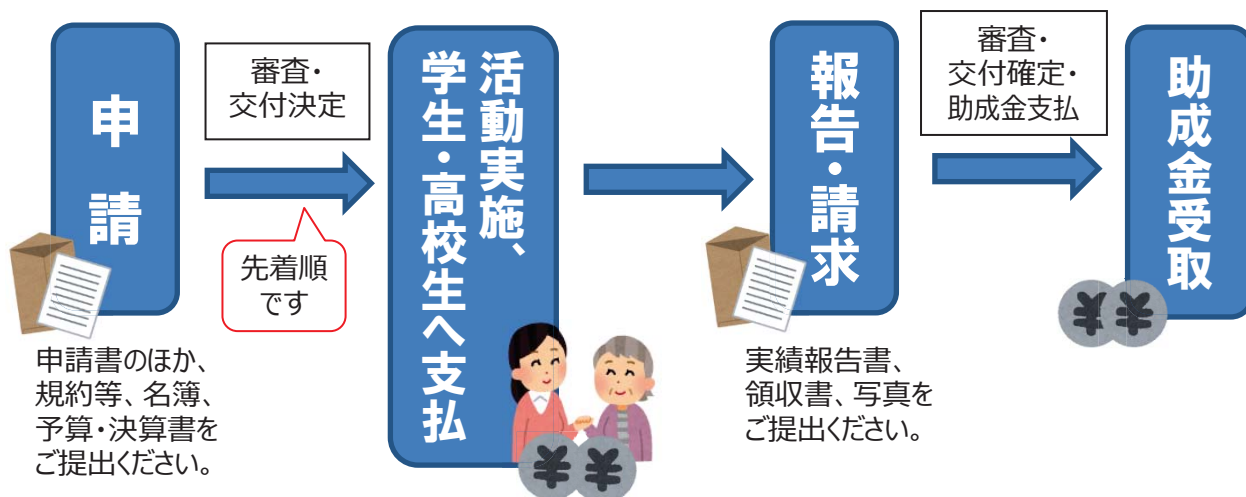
申請

審査・
交付決定

先着順
です

申請書のほか、
規約等、名簿、
予算・決算書を
ご提出ください。

活動実施、
学生・高校生へ支払

¥¥

報告・請求

実績報告書、
領収書、写真を
ご提出ください。

審査・
交付確定・
助成金支払

助成金受取

¥¥